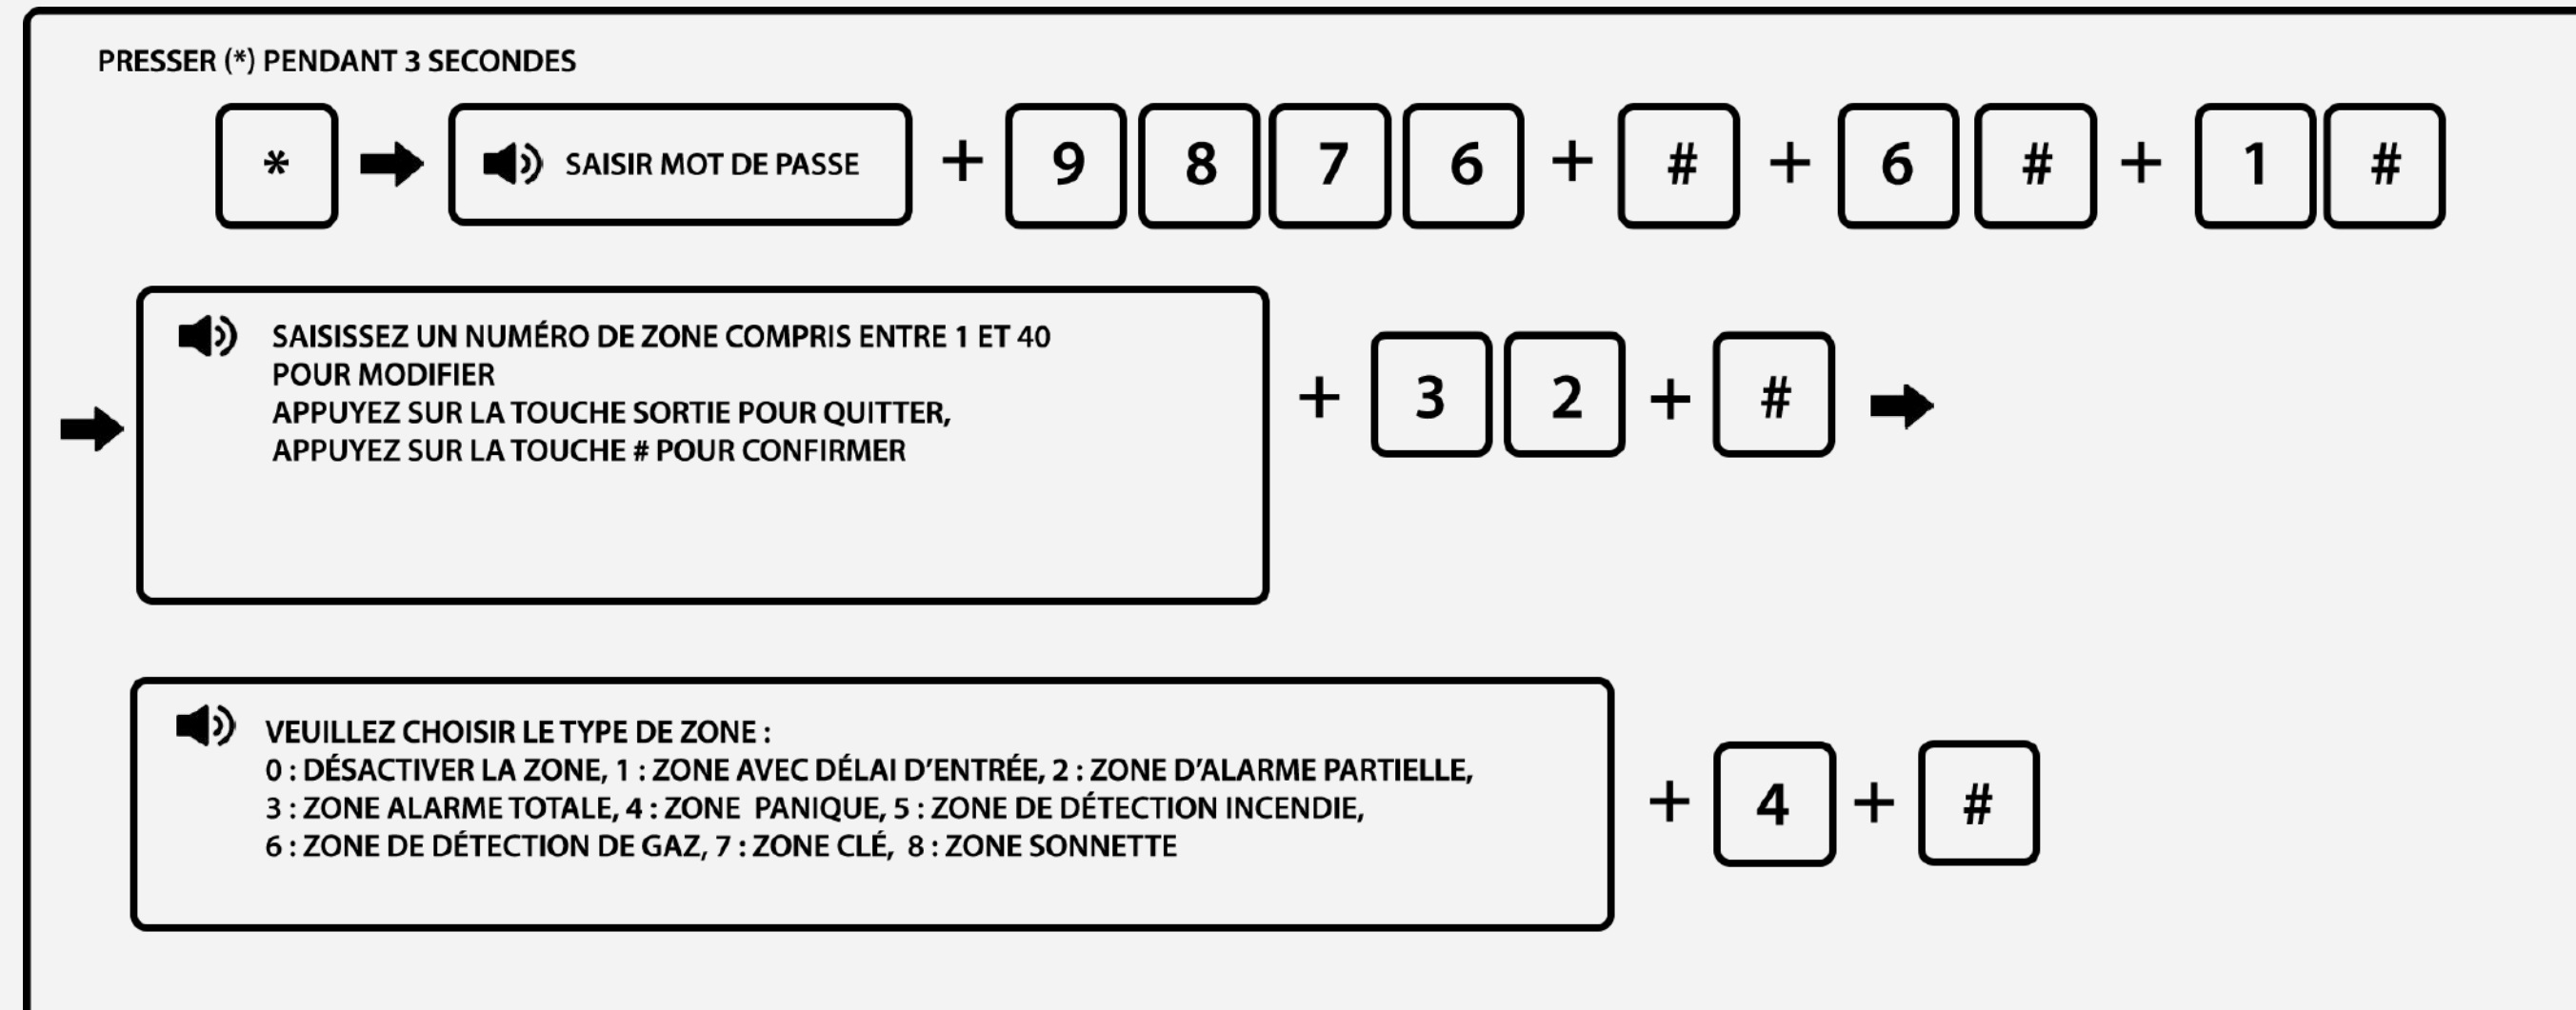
PRESSER (*) PENDANT 3 SECONDES

* SAISIR MOT DE PASSE + 9 8 7 6 + # + 6 # + 1 #

SAISISSEZ UN NUMÉRO DE ZONE COMPRIS ENTRE 1 ET 40 POUR MODIFIER
APPUYEZ SUR LA TOUCHE SORTIE POUR QUITTER,
APPUYEZ SUR LA TOUCHE # POUR CONFIRMER

+ 3 2 + #

VEUILLEZ CHOISIR LE TYPE DE ZONE :
0 : DÉSACTIVER LA ZONE, 1 : ZONE AVEC DÉLAI D'ENTRÉE, 2 : ZONE D'ALARME PARTIELLE,
3 : ZONE ALARME TOTALE, 4 : ZONE PANIQUE, 5 : ZONE DE DÉTECTION INCENDIE,
6 : ZONE DE DÉTECTION DE GAZ, 7 : ZONE CLÉ, 8 : ZONE SONNETTE

+ 4 + #